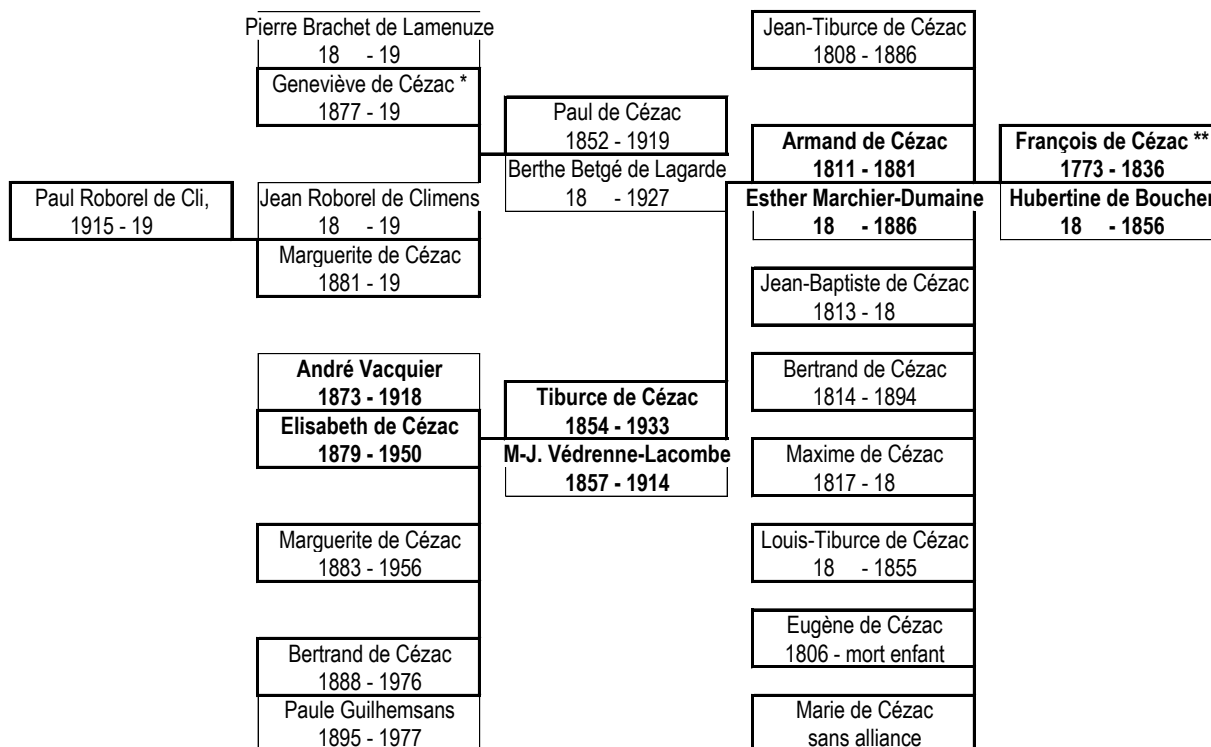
Pierre Brachet de Lamenuze
18 - 19

Geneviève de Cézac *
1877 - 19

Paul Roborel de Cli,
1915 - 19

Jean Roborel de Climens
18 - 19

Marguerite de Cézac
1881 - 19

Paul de Cézac
1852 - 1919

Berthe Betgé de Lagarde
18 - 1927

André Vacquier
1873 - 1918

Elisabeth de Cézac
1879 - 1950

Marguerite de Cézac
1883 - 1956

Bertrand de Cézac
1888 - 1976

Paule Guilhemsans
1895 - 1977

Tiburce de Cézac
1854 - 1933

M-J. Védrenne-Lacombe
1857 - 1914

Jean-Tiburce de Cézac
1808 - 1886

Armand de Cézac
1811 - 1881

Esther Marchier-Dumaine
18 - 1886

Jean-Baptiste de Cézac
1813 - 18

Bertrand de Cézac
1814 - 1894

Maxime de Cézac
1817 - 18

Louis-Tiburce de Cézac
18 - 1855

Eugène de Cézac
1806 - mort enfant

Marie de Cézac
sans alliance

François de Cézac **
1773 - 1836

Hubertine de Boucher
18 - 1856